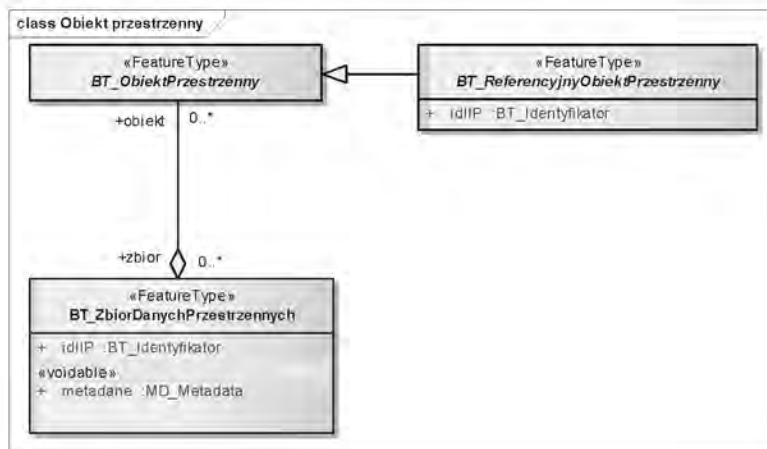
class Obiekt przestrzenny

«FeatureType»
BT_ObiektPrzestrzenny

«FeatureType»
BT_ReferencyjnyObiektPrzestrzenny

+ idIIP :BT_Identyfikator

+obiekt 0..*

+zbior 0..*

«FeatureType»
BT_ZbiorDanychPrzestrzennych

+ idIIP :BT_Identyfikator
«voidable»
+ metadane :MD_Metadata